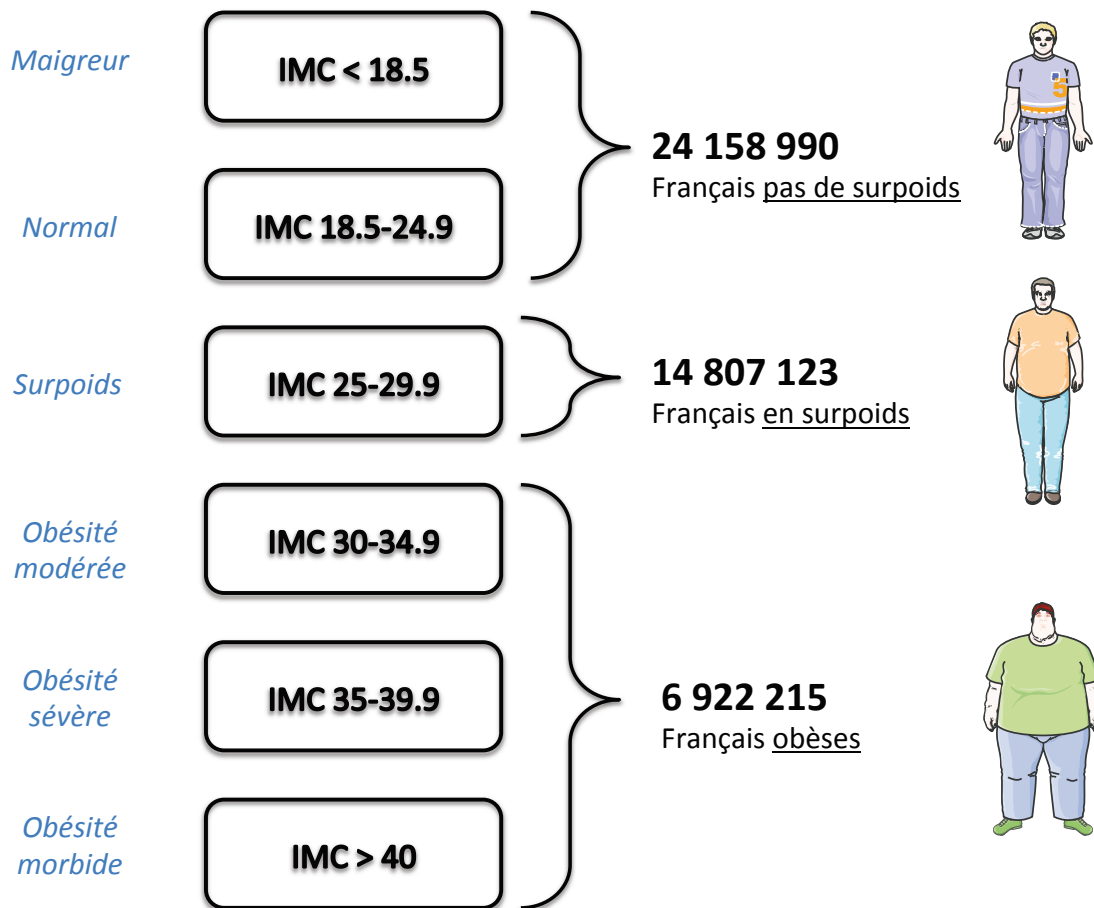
Maigreur

IMC < 18.5

Normal

IMC 18.5-24.9

24 158 990
Français pas de surpoids

Surpoids

IMC 25-29.9

14 807 123
Français en surpoids

Obésité modérée

IMC 30-34.9

Obésité sévère

IMC 35-39.9

6 922 215
Français obèses

Obésité morbide

IMC > 40